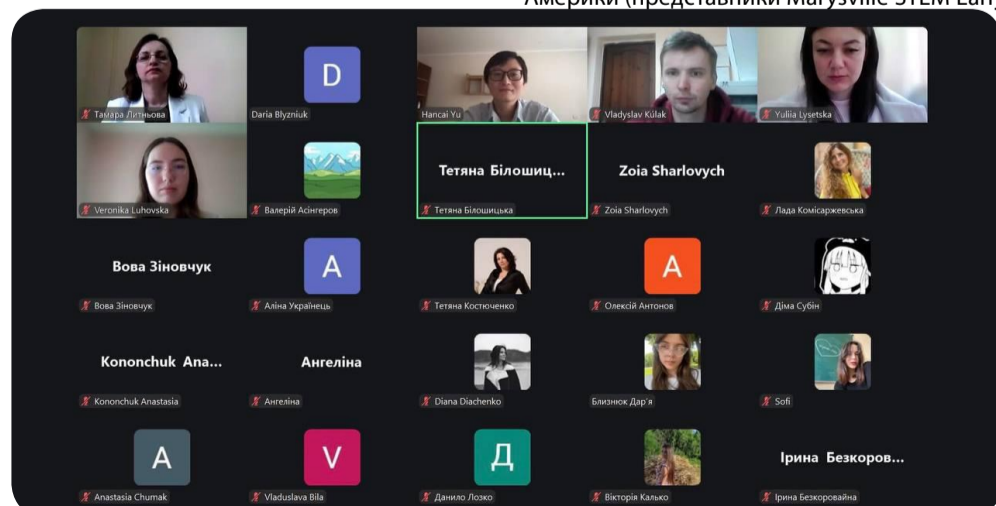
Америки (представники Marysville STEM Lab

Тамара Литньова
D
Daria Blyzniuk
Hancai Yu
Vladyslav Kulak
Yuliia Lysetska
Veronika Luhovska
Валерій Асінгеров
Тетяна Білошиц...
Тетяна Білошицька
Zoia Sharlovych
Zoia Sharlovych
Лада Комісаржевська
Вова Зіновчук
Вова Зіновчук
A
Аліна Украïнець
Тетяна Костюченко
A
Олексій Антонов
Діма Субін
Kononchuk Ana...
Kononchuk Anastasia
Ангеліна
Ангеліна
Diana Diachenko
Близнюк Дар'я
Sofi
A
Anastasia Chumak
V
Vladuslava Bila
Д
Данило Лозко
Вікторія Калько
Ірина Безкоров...
Ірина Безкоровайна